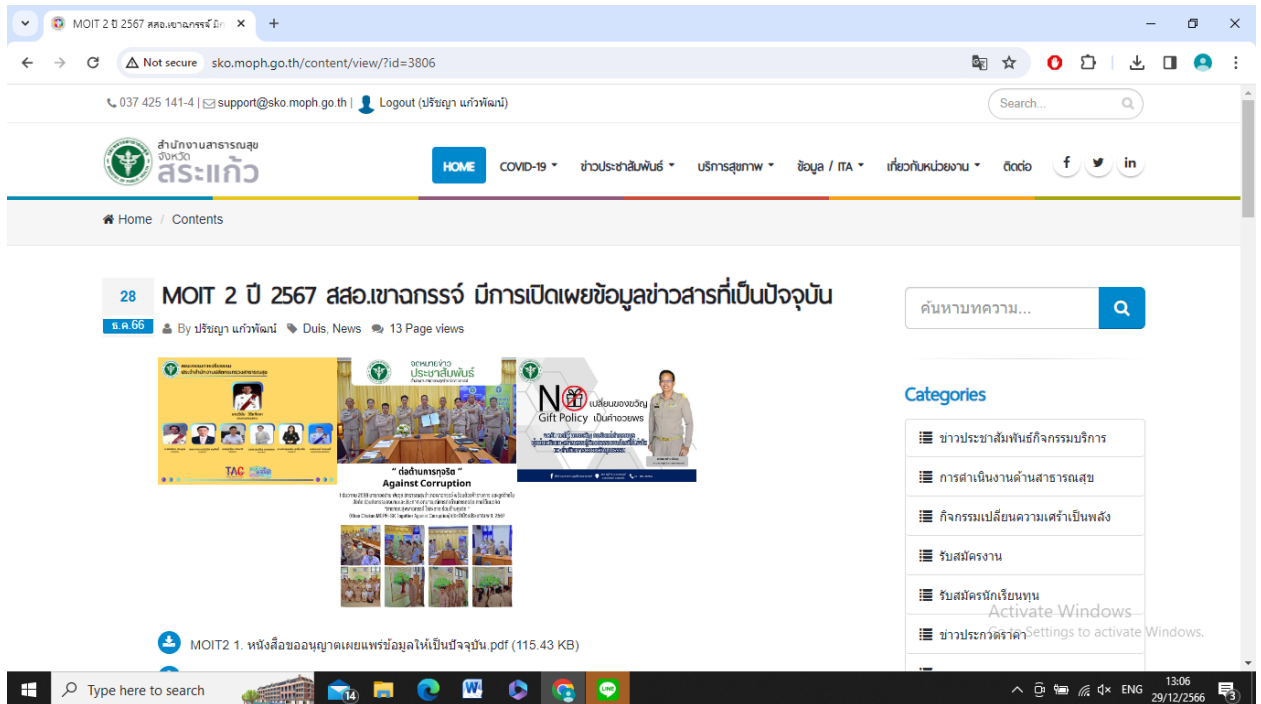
MOIT 2 ปี 2567 สสอ.เขาฉกรรจ์ มีก ×

+

Not secure sko.moph.go.th/content/view/?id=3806

037 425 141-4 | support@sko.moph.go.th | Logout (ปรีชญา แก้วพัฒน์)

Search...

สำนักงานสาธารณสุข จังหวัด สระแก้ว

HOME COVID-19 ข่าวประชาสัมพันธ์ บริการสุขภาพ ข้อมูล / ITA เกี่ยวกับหน่วยงาน ติดต่อ

Home / Contents

28 ธ.ค.66

MOIT 2 ปี 2567 สสอ.เขาฉกรรจ์ มีการเปิดเผยข้อมูลข่าวสารที่เป็นปัจจุบัน

By ปรีชญา แก้วพัฒน์ Duis, News 13 Page views

จดหมายข่าว ประชาสัมพันธ์

No Gift Policy เปลี่ยนของขวัญ เป็นคำอวยพร

" ต่อต้านการทุจริต " Against Corruption

TAC

MOIT2 1. หนังสือขออนุญาตเผยแพร่ข้อมูลให้เป็นปัจจุบัน.pdf (115.43 KB)

ค้นหาบทความ...

Categories

ข่าวประชาสัมพันธ์กิจกรรมบริการ

การดำเนินงานด้านสาธารณสุข

กิจกรรมเปลี่ยนความเศร้าเป็นพลัง

รับสมัครงาน

รับสมัครนักเรียนทุน

ข่าวประกวดราคา

Activate Windows
Go to Settings to activate Windows.

Type here to search

14

ENG 13:06 29/12/2566

3